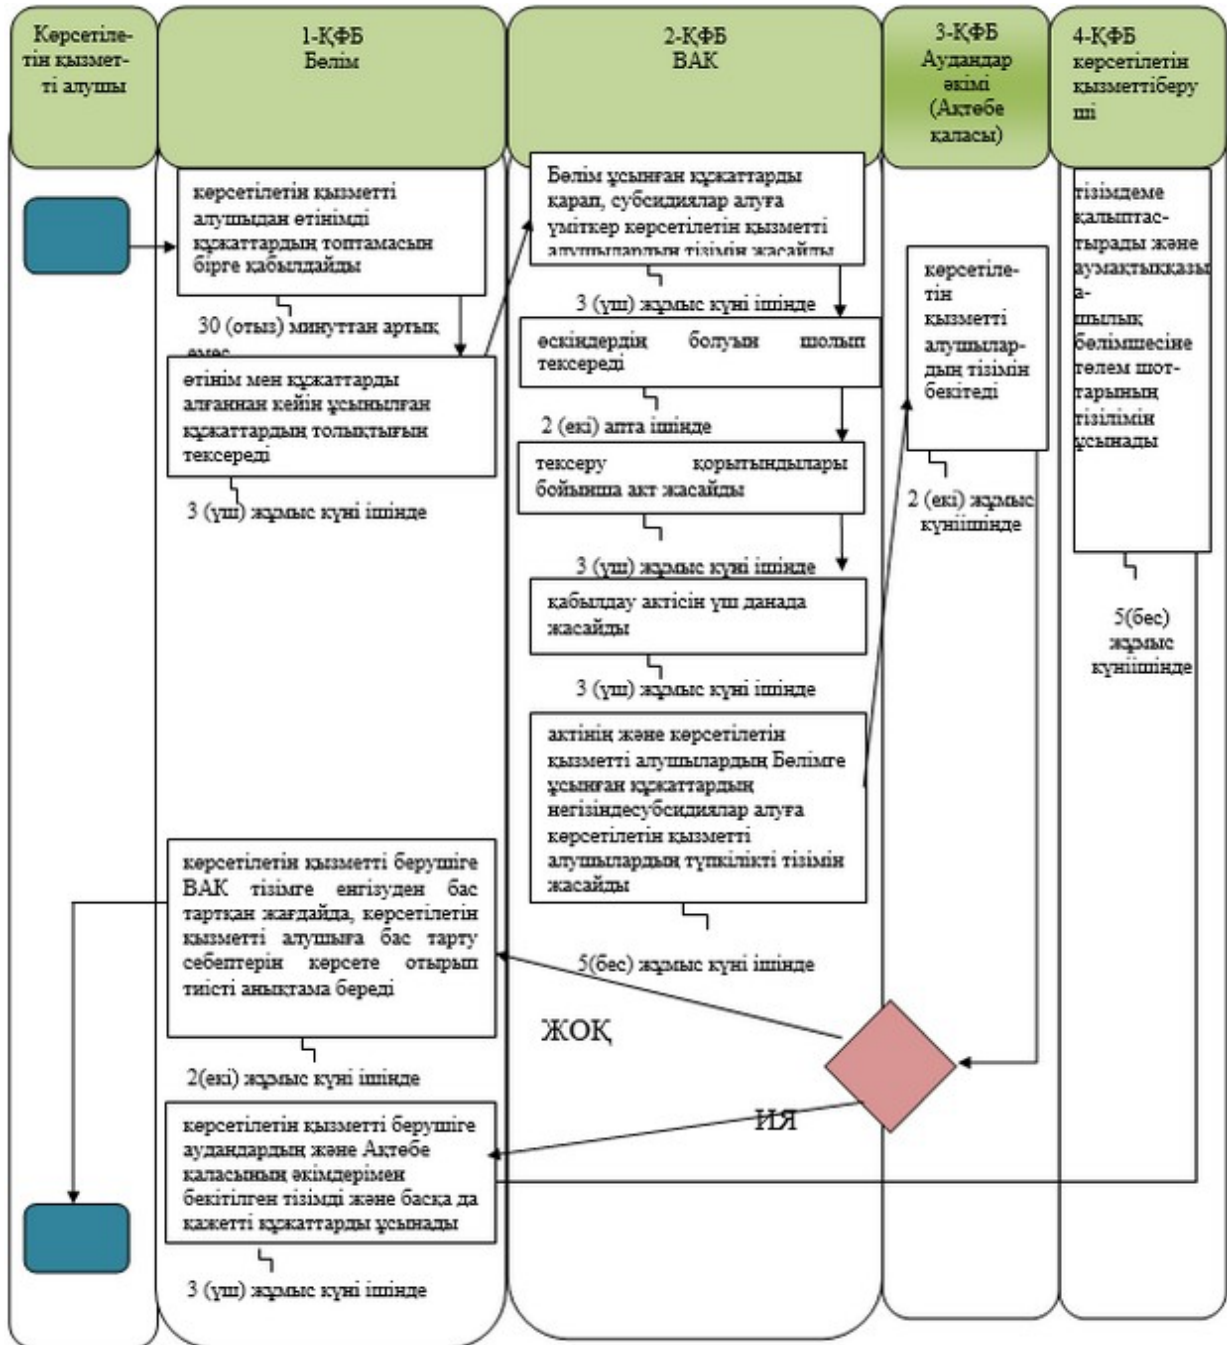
Көрсетілетін қызметті алушы

1-ҚФБ
Бөлім

2-ҚФБ
ВАК

3-ҚФБ
Аудандар әкімі (Ақтөбе қаласы)

4-ҚФБ
көрсетілетін қызметтіберуші

көрсетілетін қызметті алушыдан өтінімді құжаттардың топтамасын бірге қабылдайды

30 (отыз) минуттан артық емес

өтінім мен құжаттарды алғаннан кейін ұсынылған құжаттардың толықтығын тексереді

3 (үш) жұмыс күні ішінде

Бөлім ұсынған құжаттарды қарап, субсидиялар алуға үміткер көрсетілетін қызметті алушылардың тізімін жасайды

3 (үш) жұмыс күні ішінде

өскіндердің болуын шолып тексереді

2 (екі) апта ішінде

тексеру қорытындылары бойынша акт жасайды

3 (үш) жұмыс күні ішінде

қабылдау актісін үш данада жасайды

3 (үш) жұмыс күні ішінде

актінің және көрсетілетін қызметті алушылардың Бөлімге ұсынған құжаттардың негізіндесубсидиялар алуға көрсетілетін қызметті алушылардың түпкілікті тізімін жасайды

5(бес) жұмыс күні ішінде

көрсетілетін қызметті алушылардың тізімін бекітеді

2 (екі) жұмыс күніішінде

тізімдеме қалыптастырады және аумақтыққазынашылық бөлімшесіне төлем шоттарының тізілімін ұсынады

5(бес) жұмыс күніішінде

көрсетілетін қызметті берушіге ВАК тізімге енгізуден бас тартқан жағдайда, көрсетілетін қызметті алушыға бас тарту себептерін көрсете отырып тиісті анықтама береді

ЖОҚ

2(екі) жұмыс күні ішінде

ИЯ

көрсетілетін қызметті берушіге аудандардың және Ақтөбе қаласының әкімдерімен бекітілген тізімді және басқа да қажетті құжаттарды ұсынады

3 (үш) жұмыс күні ішінде